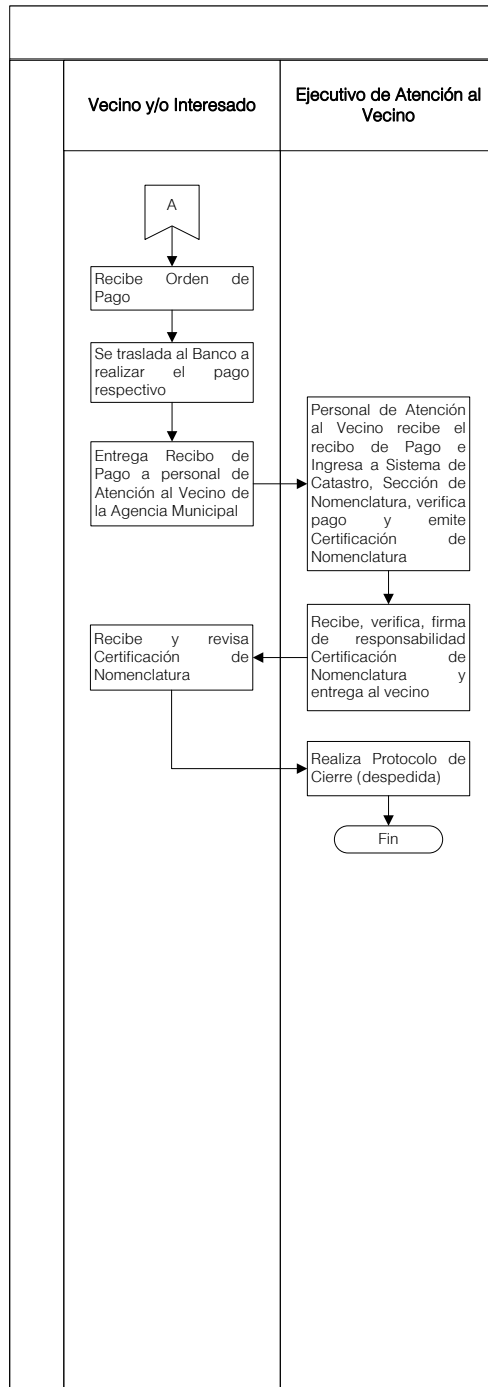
Vecino y/o Interesado

Ejecutivo de Atención al Vecino

A

Recibe Orden de Pago

Se traslada al Banco a realizar el pago respectivo

Entrega Recibo de Pago a personal de Atención al Vecino de la Agencia Municipal

Personal de Atención al Vecino recibe el recibo de Pago e Ingresa a Sistema de Catastro, Sección de Nomenclatura, verifica pago y emite Certificación de Nomenclatura

Recibe, verifica, firma de responsabilidad Certificación de Nomenclatura y entrega al vecino

Recibe y revisa Certificación de Nomenclatura

Realiza Protocolo de Cierre (despedida)

Fin